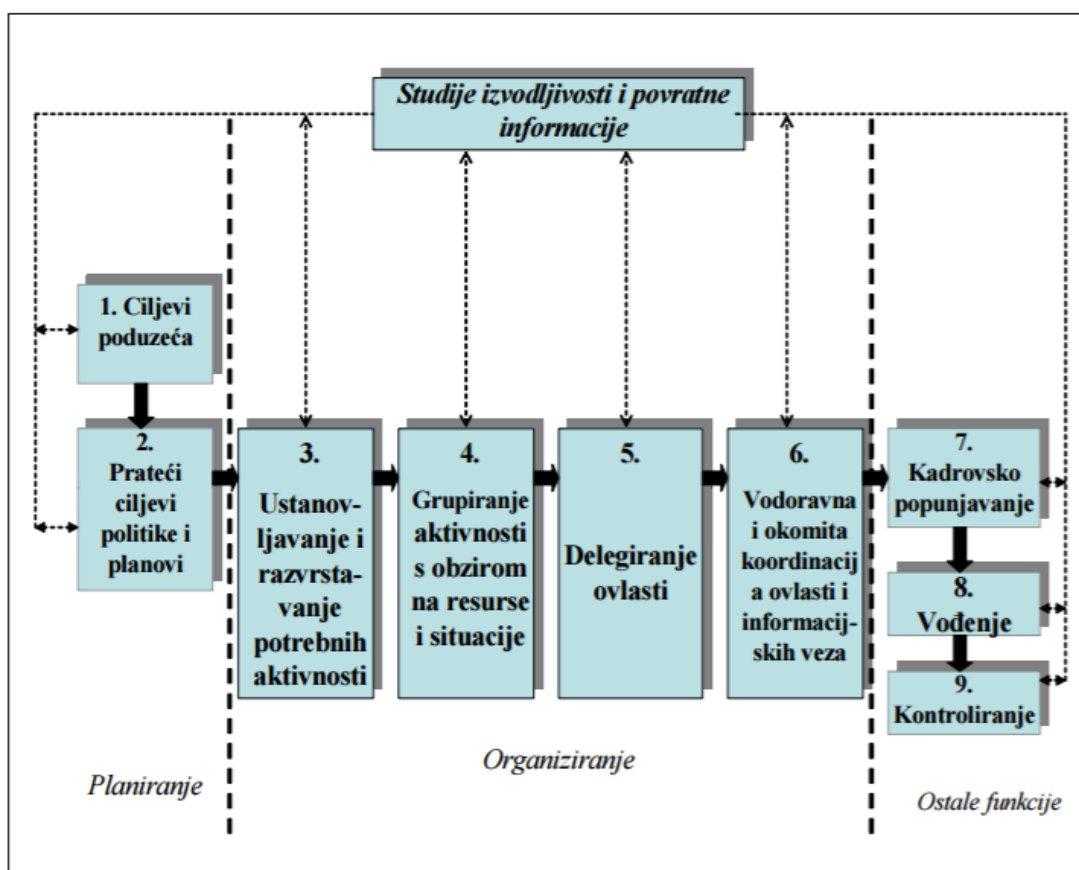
Studije izvodljivosti i povratne informacije

1. Ciljevi poduzeća

2. Prateći ciljevi politike i planovi

3. Ustanovljavanje i razvrstavanje potrebnih aktivnosti

4. Grupiranje aktivnosti s obzirom na resurse i situacije

5. Delegiranje ovlasti

6. Vodoravna i okomita koordinacija ovlasti i informacijskih veza

7. Kadrovsko popunjavanje

8. Vođenje

9. Kontroliranje

Planiranje

Organiziranje

Ostale funkcije